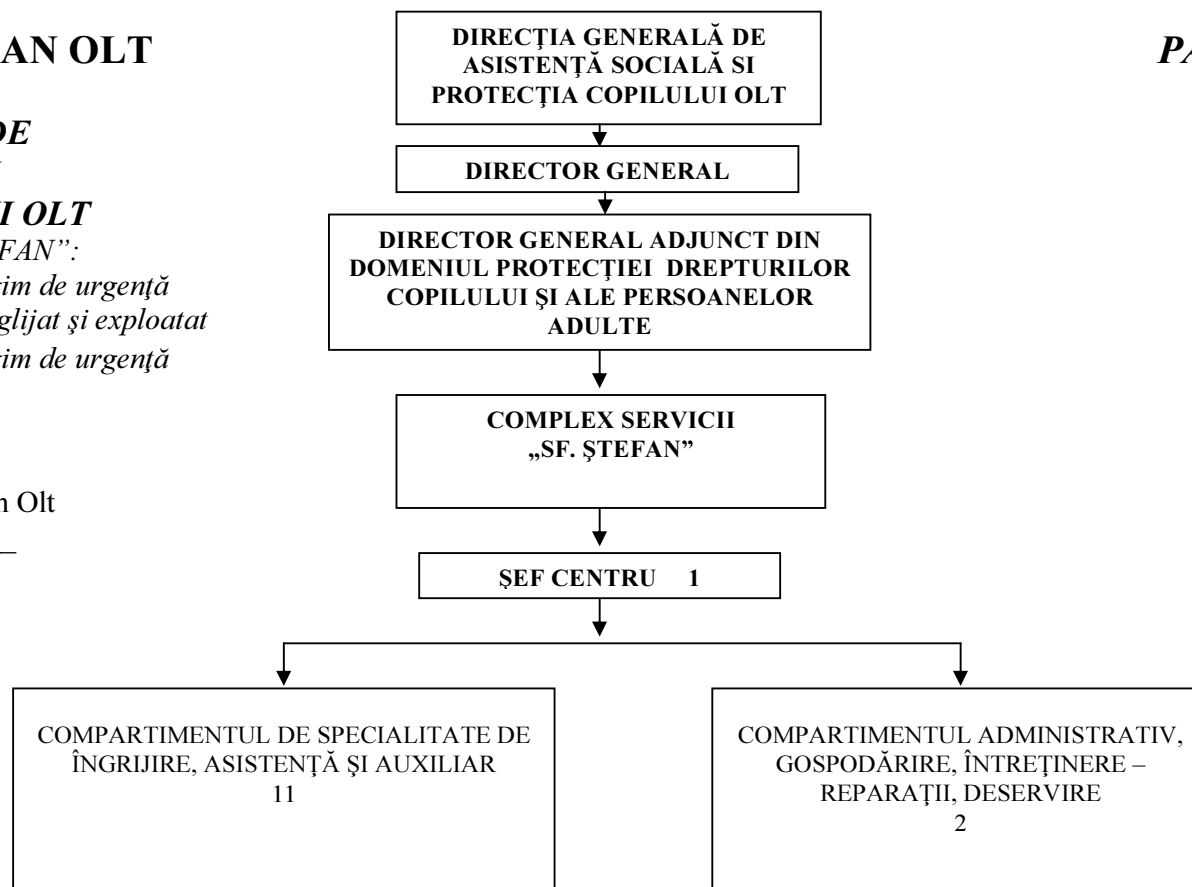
AN OLT

DE

I OLT
FAN":
im de urgenţă
glijat şi exploatat
im de urgenţă

n Olt

DIRECŢIA GENERALĂ DE ASISTENŢĂ SOCIALĂ SI PROTECŢIA COPILULUI OLT

DIRECTOR GENERAL

DIRECTOR GENERAL ADJUNCT DIN DOMENIUL PROTECŢIEI DREPTURILOR COPILULUI ŞI ALE PERSOANELOR ADULTE

COMPLEX SERVICII „SF. ŞTEFAN"

ŞEF CENTRU 1

COMPARTIMENTUL DE SPECIALITATE DE ÎNGRIJIRE, ASISTENŢĂ ŞI AUXILIAR
11

COMPARTIMENTUL ADMINISTRATIV, GOSPODĂRIRE, ÎNTREŢINERE – REPARAŢII, DESERVIRE
2

PA